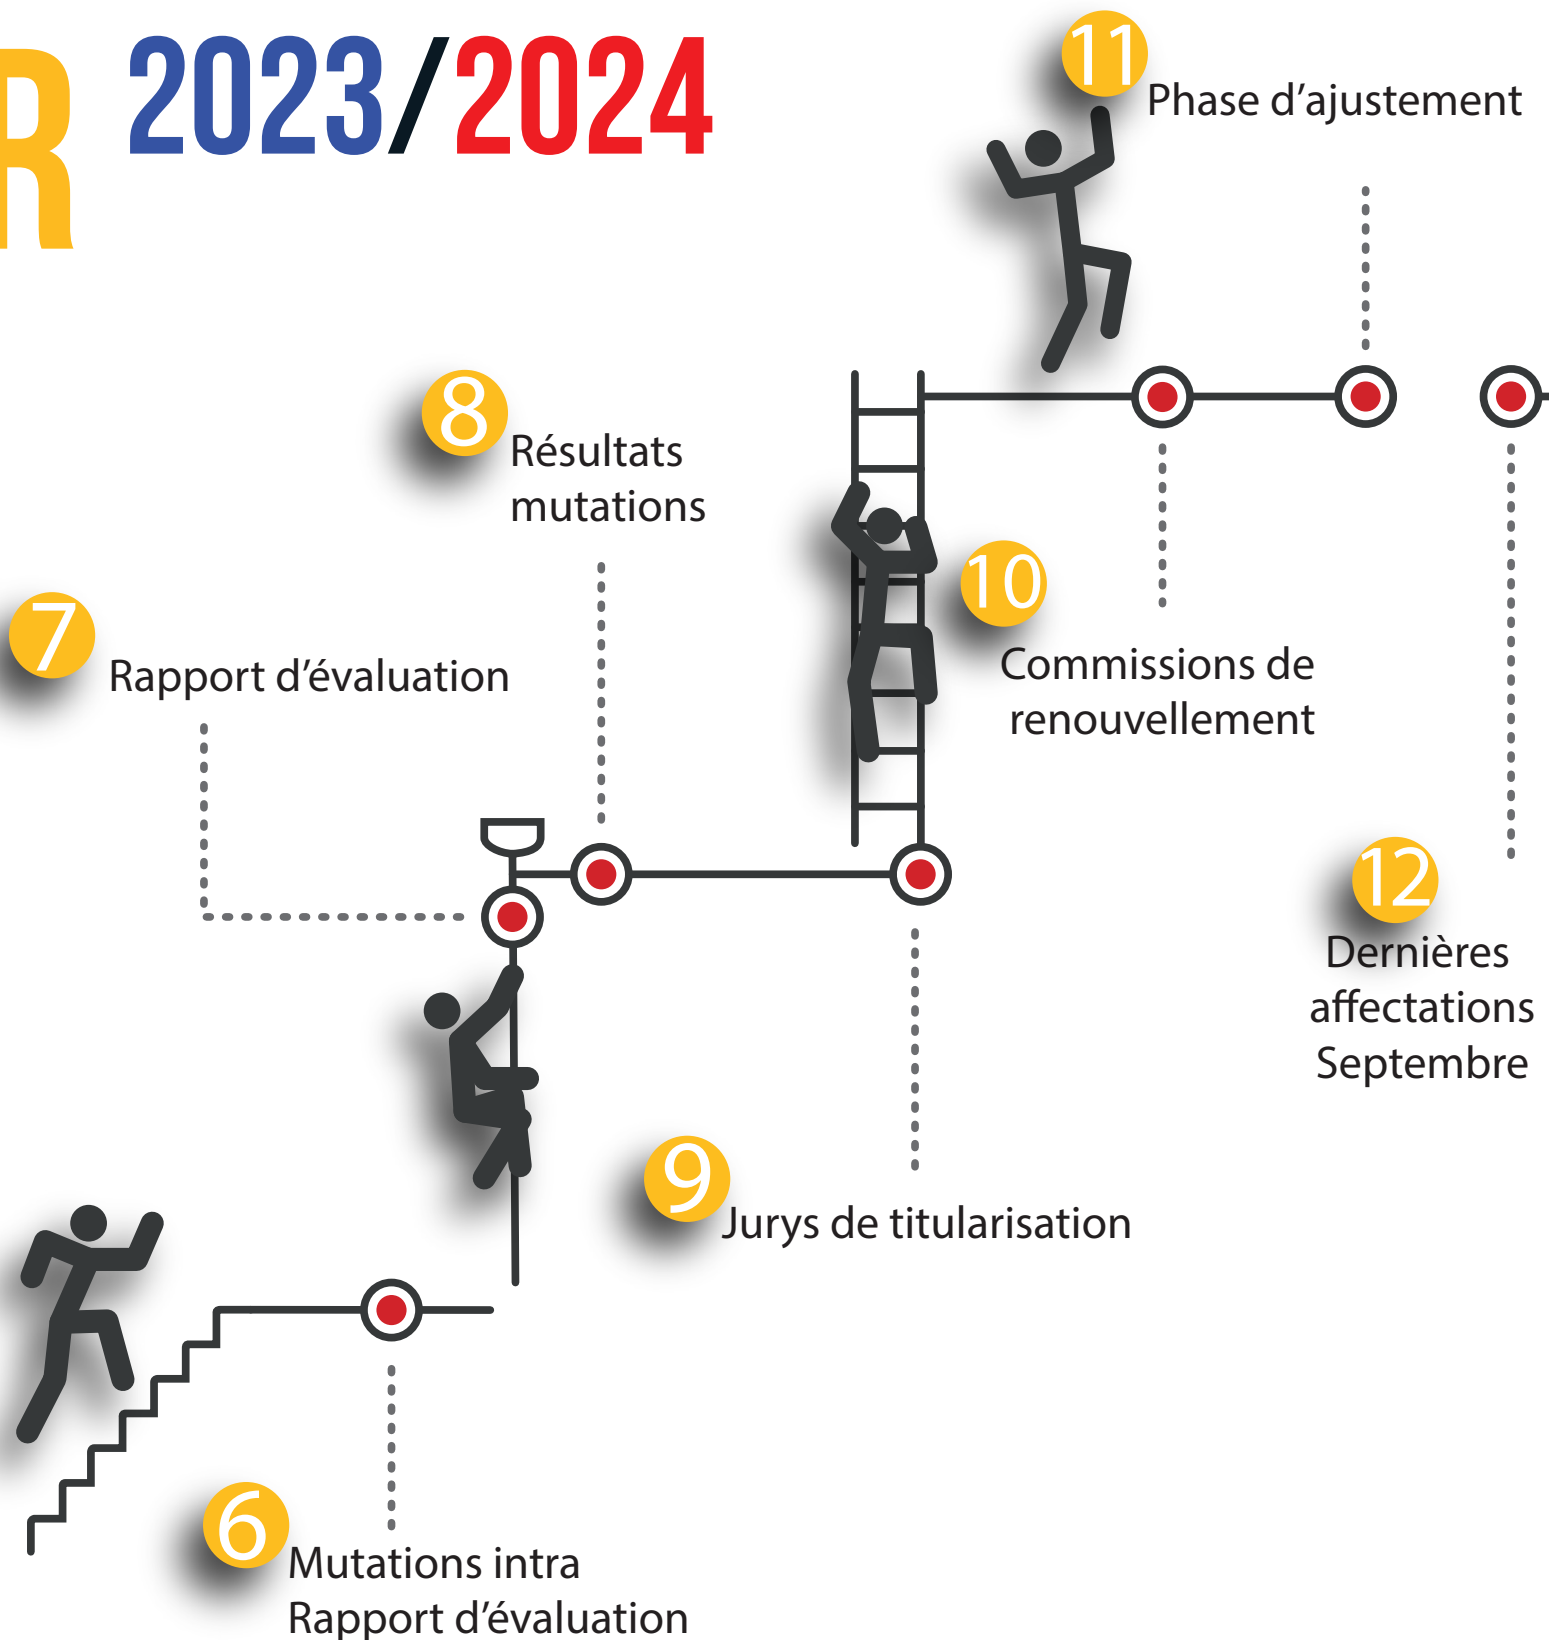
R 2023/2024

11 Phase d'ajustement

8 Résultats mutations

7 Rapport d'évaluation

10 Commissions de renouvellement

12 Dernières affectations Septembre

9 Jurys de titularisation

6 Mutations intra Rapport d'évaluation